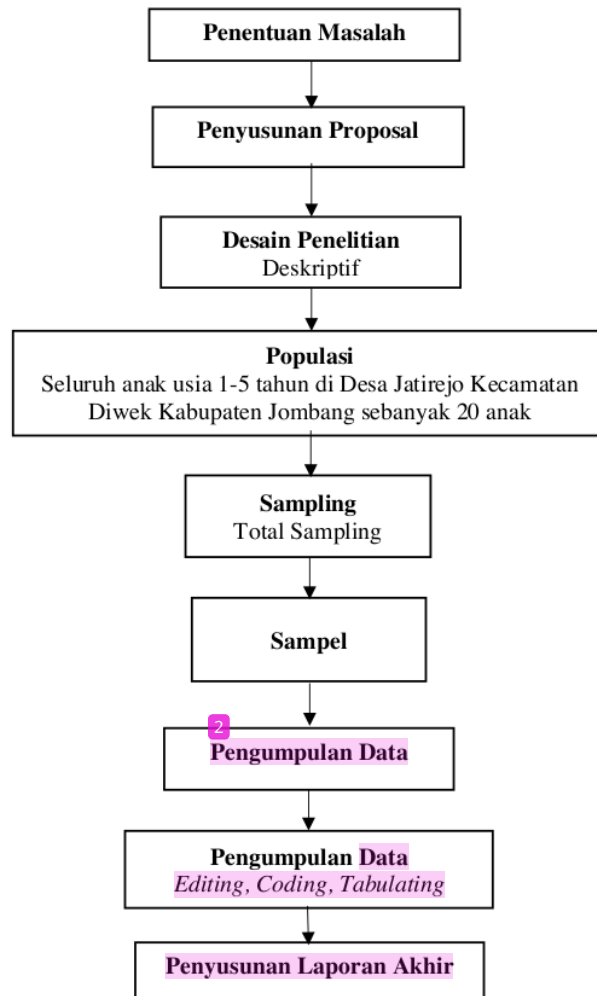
Penentuan Masalah

Penyusunan Proposal

Desain Penelitian
Deskriptif

Populasi
Seluruh anak usia 1-5 tahun di Desa Jatirejo Kecamatan Diwek Kabupaten Jombang sebanyak 20 anak

Sampling
Total Sampling

Sampel

2
Pengumpulan Data

Pengumpulan Data
*Editing, Coding, Tabulating*

Penyusunan Laporan Akhir